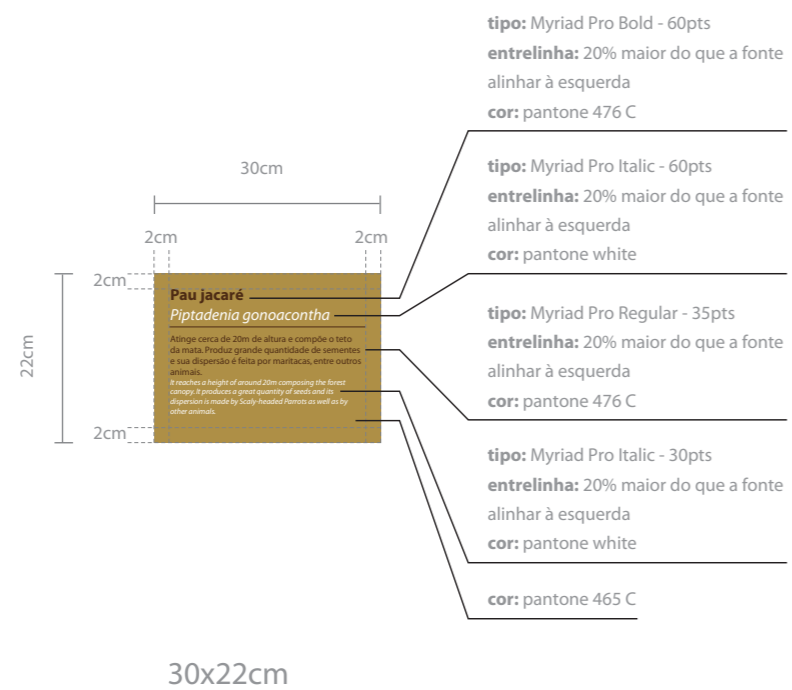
tipo: Myriad Pro Bold - 60pts
entrelinha: 20% maior do que a fonte
alinhar à esquerda
cor: pantone 476 C

tipo: Myriad Pro Italic - 60pts
entrelinha: 20% maior do que a fonte
alinhar à esquerda
cor: pantone white

tipo: Myriad Pro Regular - 35pts
entrelinha: 20% maior do que a fonte
alinhar à esquerda
cor: pantone 476 C

tipo: Myriad Pro Italic - 30pts
entrelinha: 20% maior do que a fonte
alinhar à esquerda
cor: pantone white

cor: pantone 465 C

30cm

2cm

2cm

2cm

22cm

2cm

Pau jacaré

Piptadenia gonoacontha

Atinge cerca de 20m de altura e compõe o teto da mata. Produz grande quantidade de sementes e sua dispersão é feita por maritacas, entre outros animais.

It reaches a height of around 20m composing the forest canopy. It produces a great quantity of seeds and its dispersion is made by Scaly-headed Parrots as well as by other animals.

30x22cm